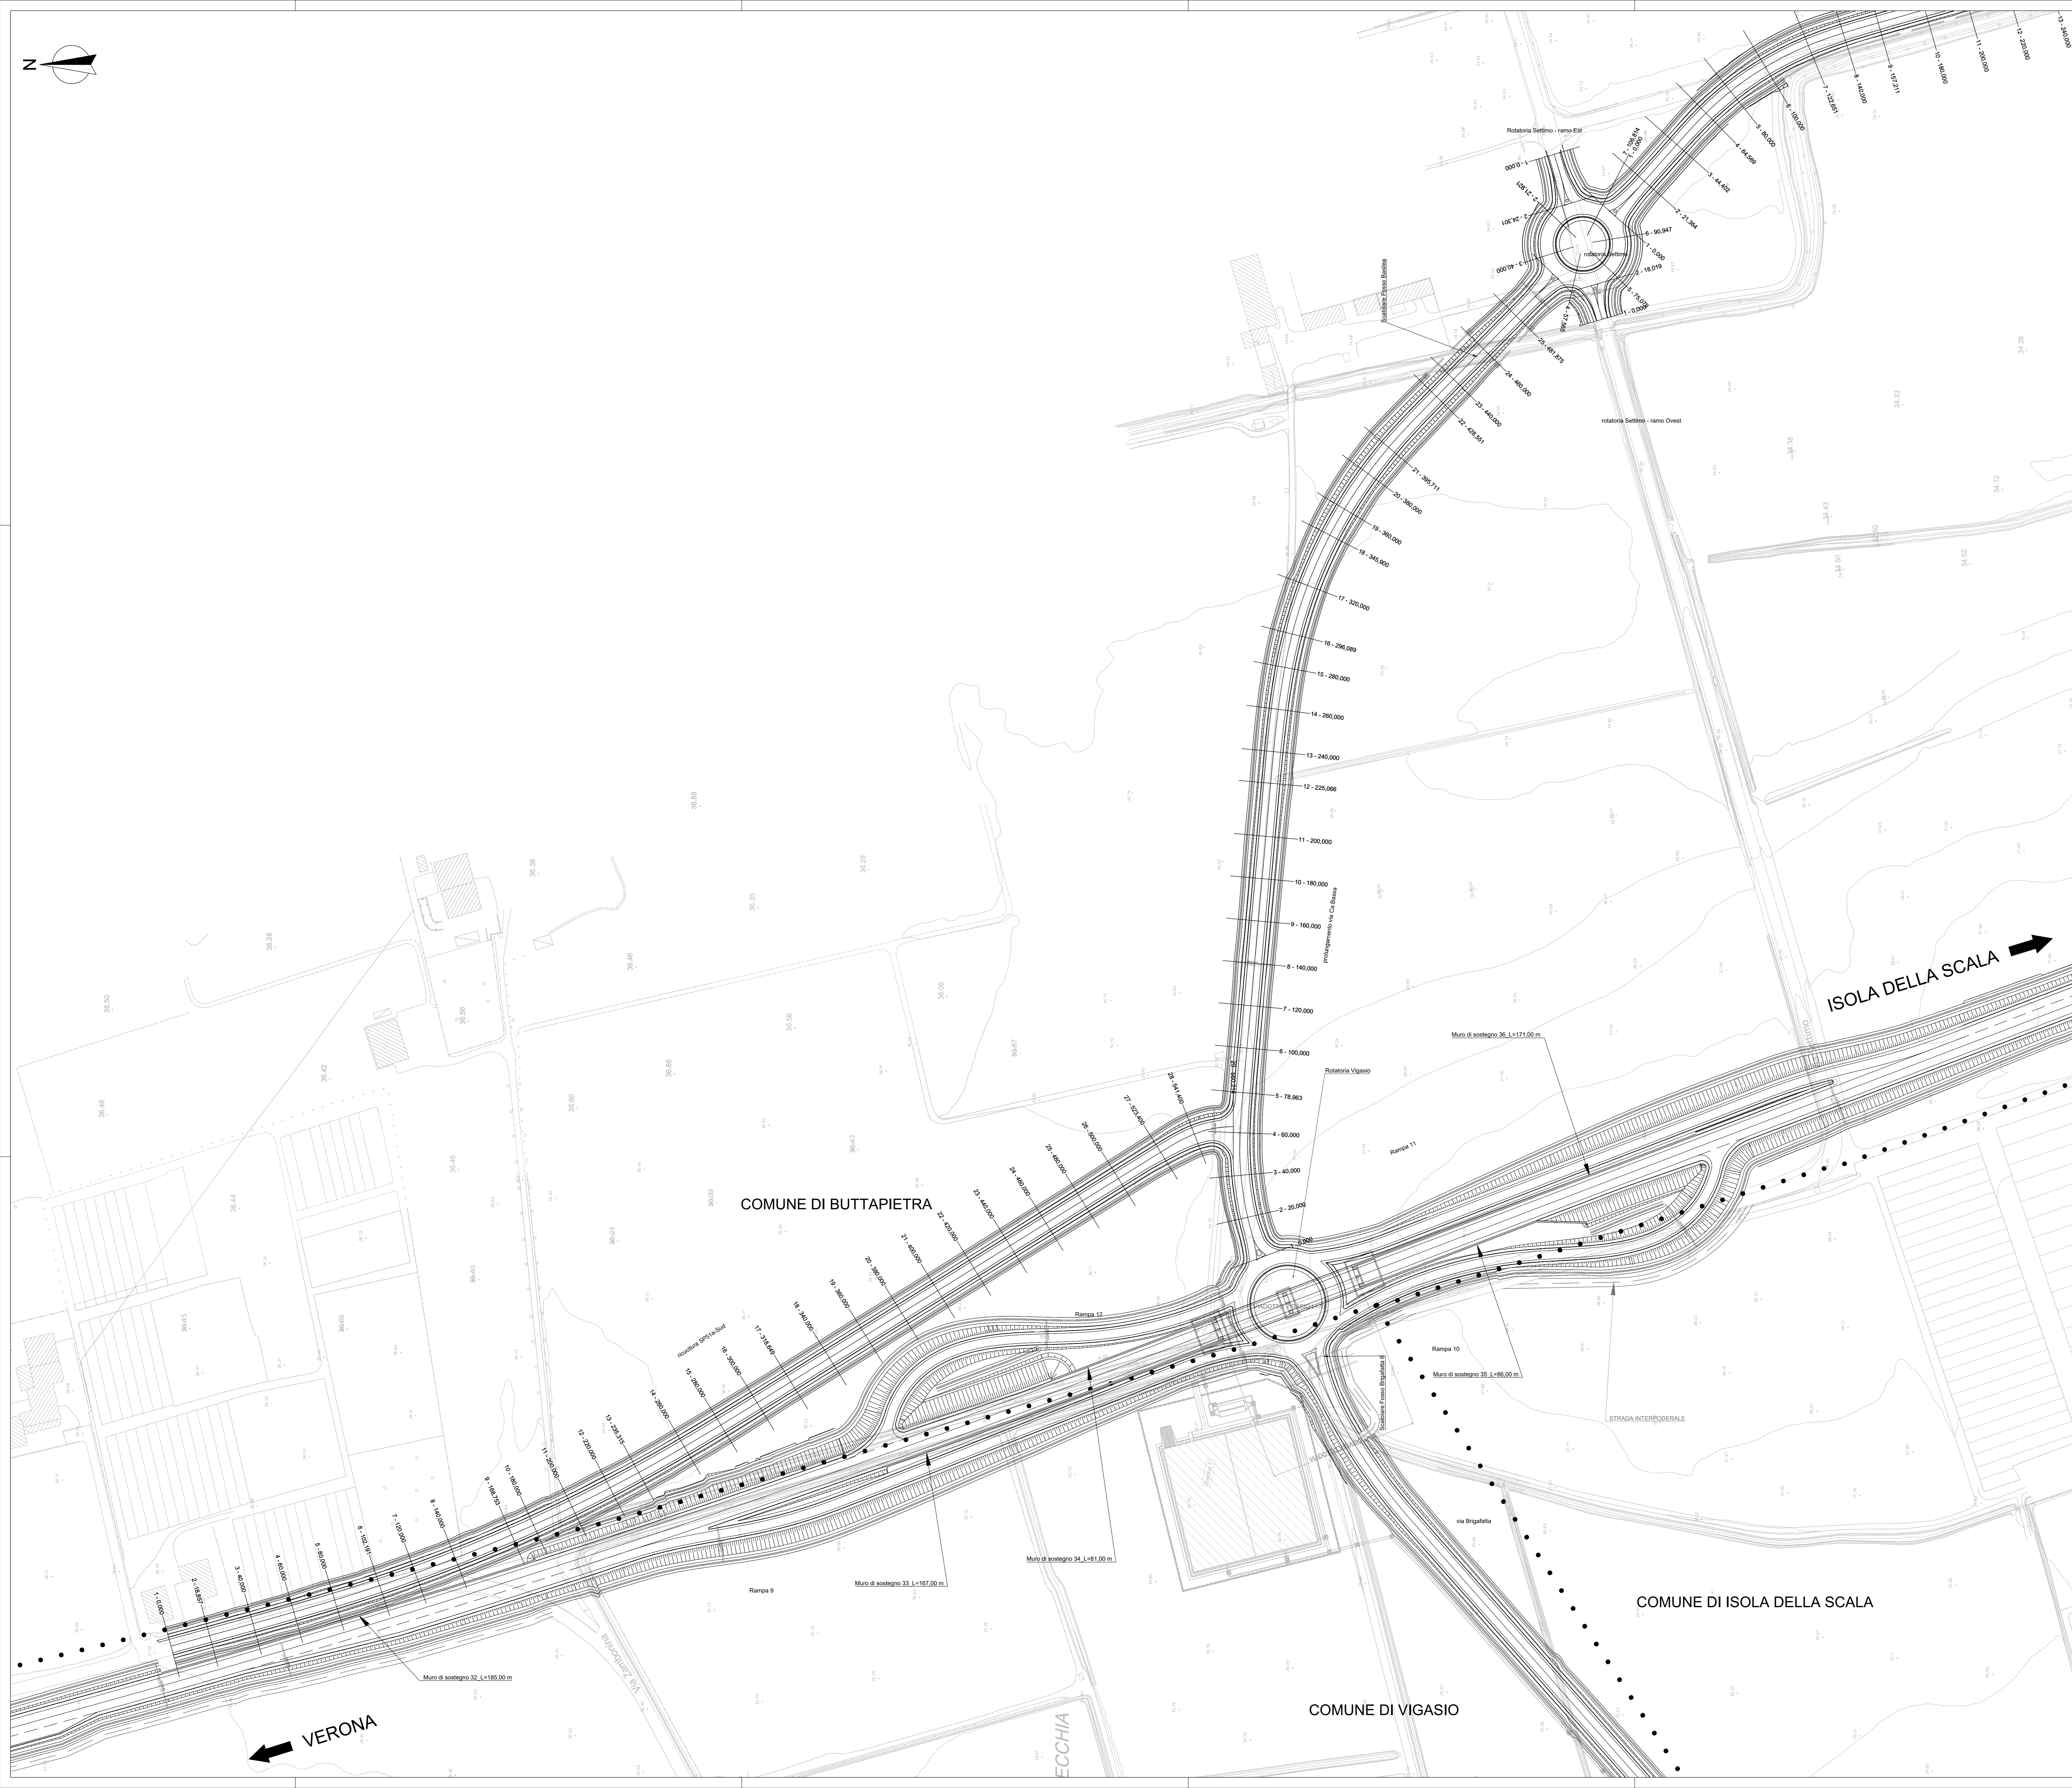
N

Rotatoria Settimo - ramo Est

rotatoria Settimo

Scatolare Fosso Bassa

rotatoria Settimo - ramo Ovest

prolungamento via Ca Bassa

13 - 240,000
12 - 225,066
11 - 200,000
10 - 180,000
9 - 160,000
8 - 140,000
7 - 120,000
6 - 100,000
5 - 78,963
4 - 60,000
3 - 40,000
2 - 20,000

Rotatoria Vigasio

Rampa 11

Muro di sostegno 36_L=171,00 m

ISOLA DELLA SCALA

COMUNE DI BUTTAPIETRA

Rampa 12

ricucitura SP51a-Sud

Rampa 10

Muro di sostegno 35_L=86,00 m

Scatolare Fosso Brigafatta 6

STRADA INTERPODERALE

via Brigafatta

Muro di sostegno 34_L=61,00 m

Muro di sostegno 33_L=167,00 m

Rampa 9

Muro di sostegno 32_L=185,00 m

COMUNE DI ISOLA DELLA SCALA

COMUNE DI VIGASIO

Via Zambonina

VERONA